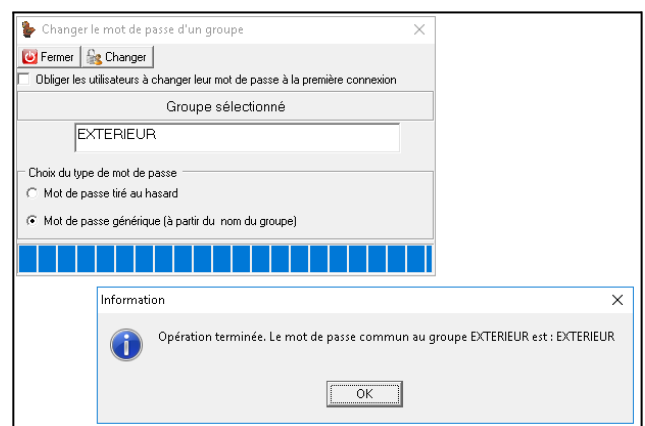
Changer le mot de passe d'un groupe

Fermer | Changer

Obliger les utilisateurs à changer leur mot de passe à la première connexion

Groupe sélectionné

EXTERIEUR

Choix du type de mot de passe

Mot de passe tiré au hasard

Mot de passe générique (à partir du nom du groupe)

Information

Opération terminée. Le mot de passe commun au groupe EXTERIEUR est : EXTERIEUR

OK